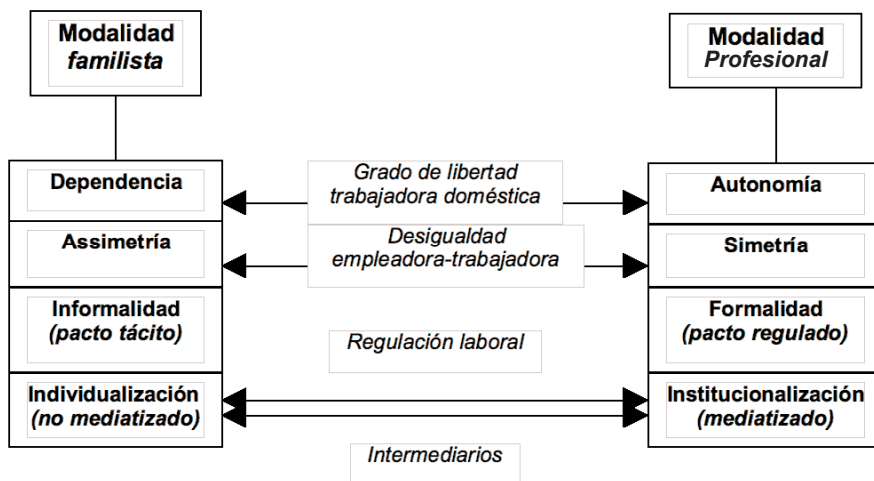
Modalidad
*familista*

Modalidad
*Profesional*

Dependencia

*Grado de libertad trabajadora doméstica*

Autonomía

Assimetría

*Desigualdad empleadora-trabajadora*

Simetría

Informalidad
*(pacto tácito)*

*Regulación laboral*

Formalidad
*(pacto regulado)*

Individualización
*(no mediatizado)*

Institucionalización
*(mediatizado)*

*Intermediarios*